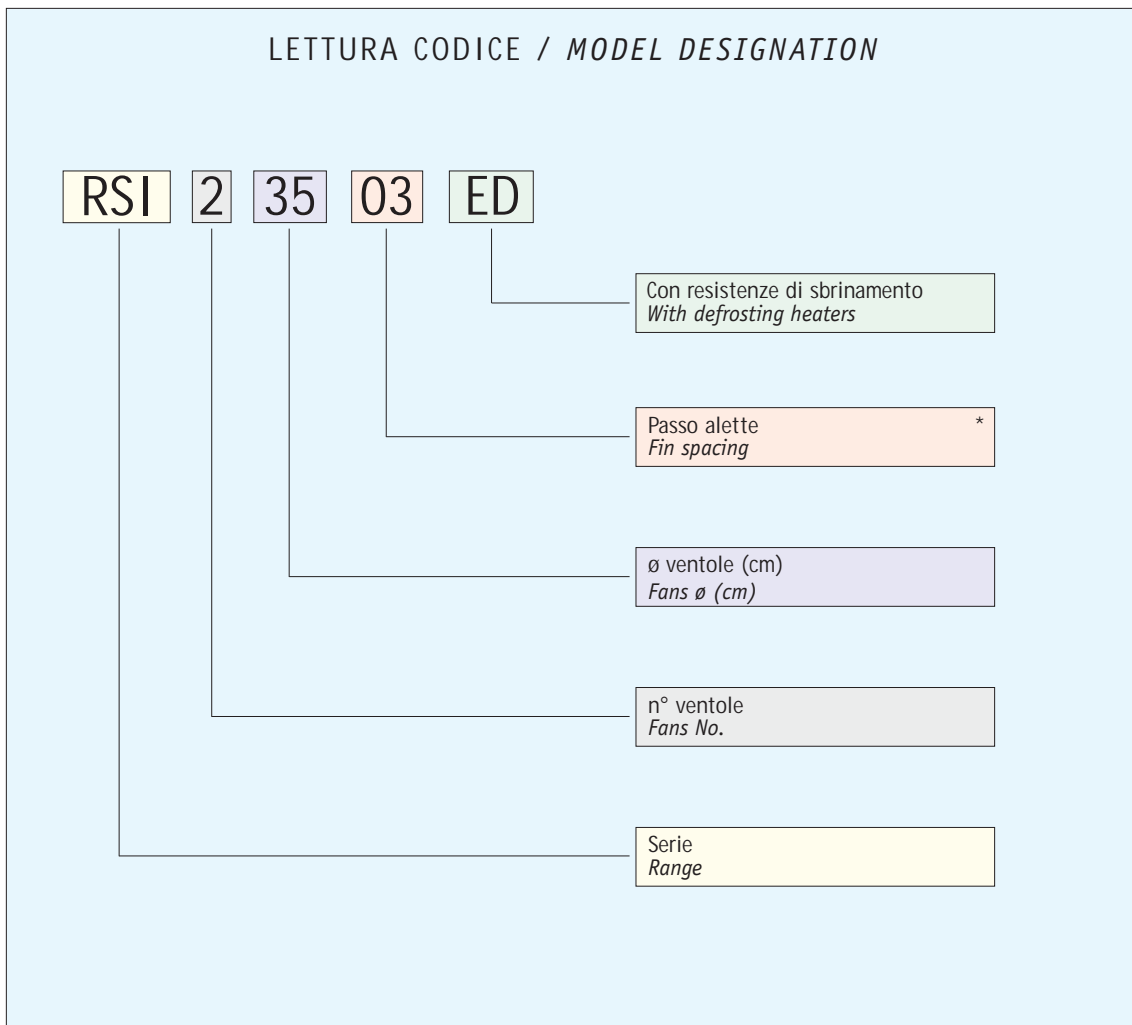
LETTURA CODICE / *MODEL DESIGNATION*

RSI 2 35 03 ED

Con resistenze di sbrinamento
*With defrosting heaters*

Passo alette *
*Fin spacing*

ø ventole (cm)
*Fans ø (cm)*

n° ventole
*Fans No.*

Serie
*Range*